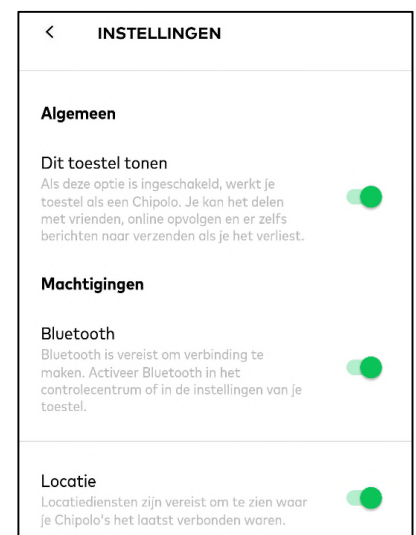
<  INSTELLINGEN

Algemeen

Dit toestel tonen
Als deze optie is ingeschakeld, werkt je toestel als een Chipolo. Je kan het delen met vrienden, online opvolgen en er zelfs berichten naar verzenden als je het verliest.

Machtigingen

Bluetooth
Bluetooth is vereist om verbinding te maken. Activeer Bluetooth in het controlecentrum of in de instellingen van je toestel.

Locatie
Locatiediensten zijn vereist om te zien waar je Chipolo's het laatst verbonden waren.